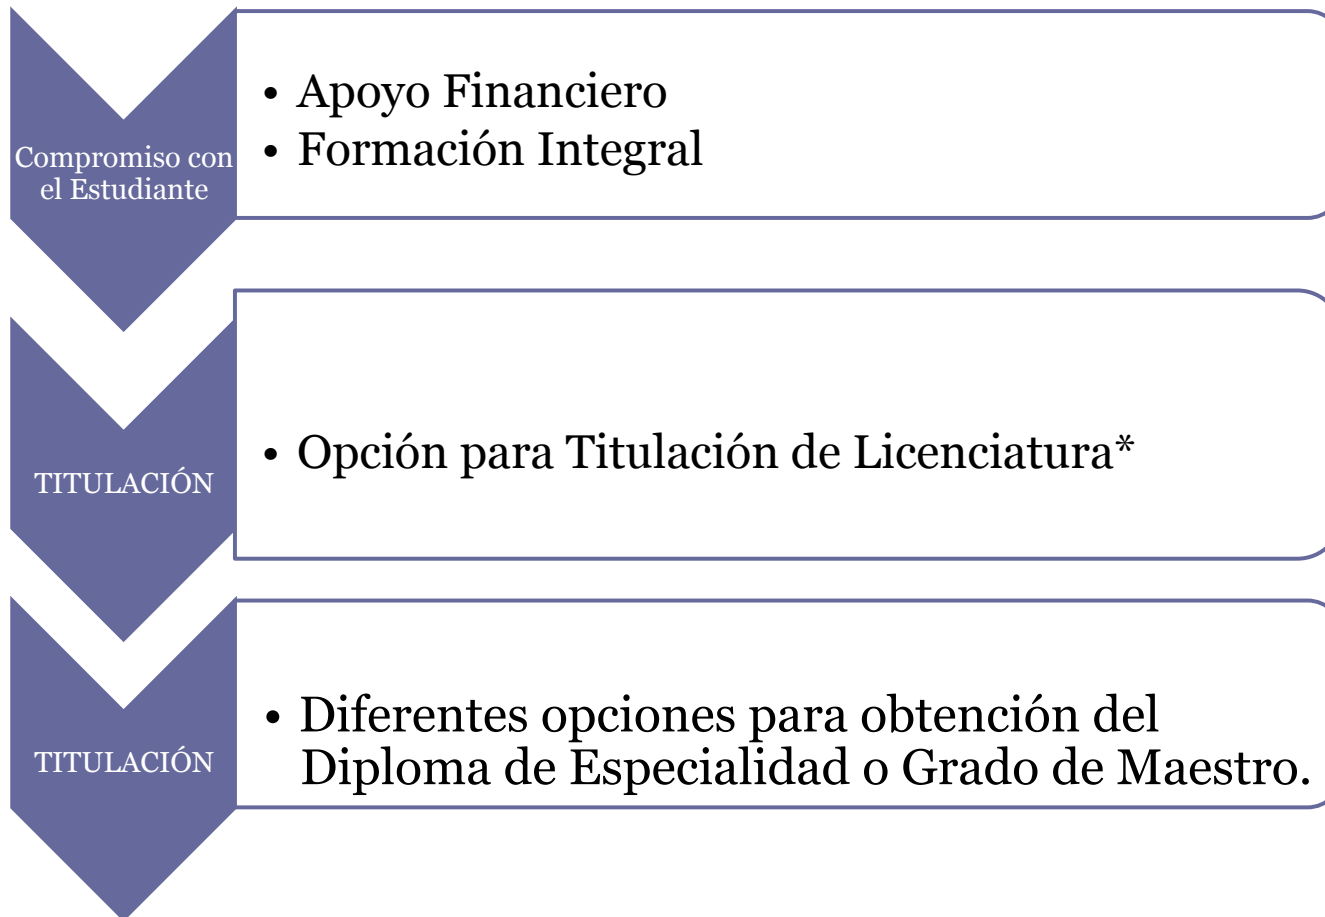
Compromiso con el Estudiante

• Apoyo Financiero
• Formación Integral

TITULACIÓN

• Opción para Titulación de Licenciatura*

TITULACIÓN

• Diferentes opciones para obtención del Diploma de Especialidad o Grado de Maestro.